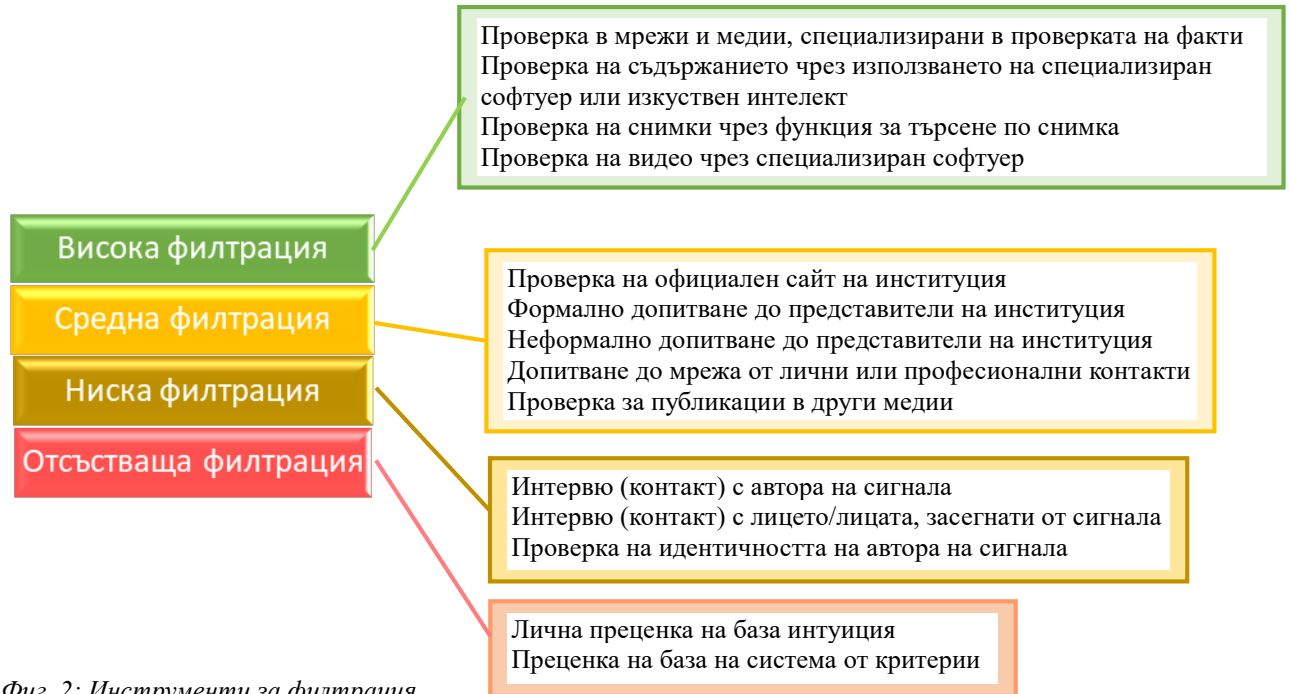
Висока филтрация
Средна филтрация
Ниска филтрация
Отсъстваща филтрация

Проверка в мрежи и медии, специализирани в проверката на факти
Проверка на съдържанието чрез използването на специализиран софтуер или изкуствен интелект
Проверка на снимки чрез функция за търсене по снимка
Проверка на видео чрез специализиран софтуер

Проверка на официален сайт на институция
Формално допитване до представители на институция
Неформално допитване до представители на институция
Допитване до мрежа от лични или професионални контакти
Проверка за публикации в други медии

Интервю (контакт) с автора на сигнала
Интервю (контакт) с лицето/лицата, засегнати от сигнала
Проверка на идентичността на автора на сигнала

Лична преценка на база интуиция
Преценка на база на система от критерии

Фиг. 2: Инструменти за филтрация